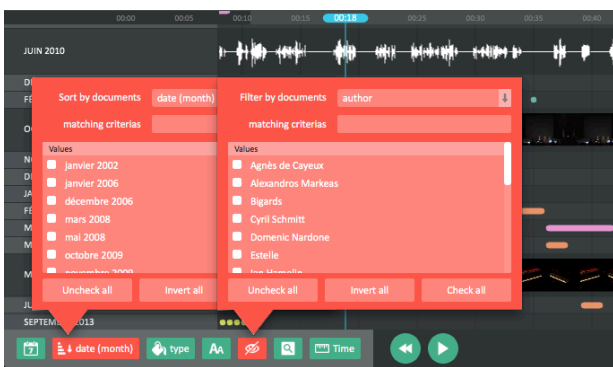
00:00 00:05 00:15 00:18 00:25 00:30 00:35 00:40

JUIN 2010

Sort by documents date (month)

matching criterias

Values

janvier 2002

janvier 2006

décembre 2006

mars 2008

mai 2008

octobre 2009

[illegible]

Uncheck all Invert all

Filter by documents author

matching criterias

Values

Agnès de Cayeux

Alexandros Markeas

Bigards

Cyril Schmitt

Domenic Nardone

Estelle

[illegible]

Uncheck all Invert all Check all

SEPTEM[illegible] 2013

date (month) type Time